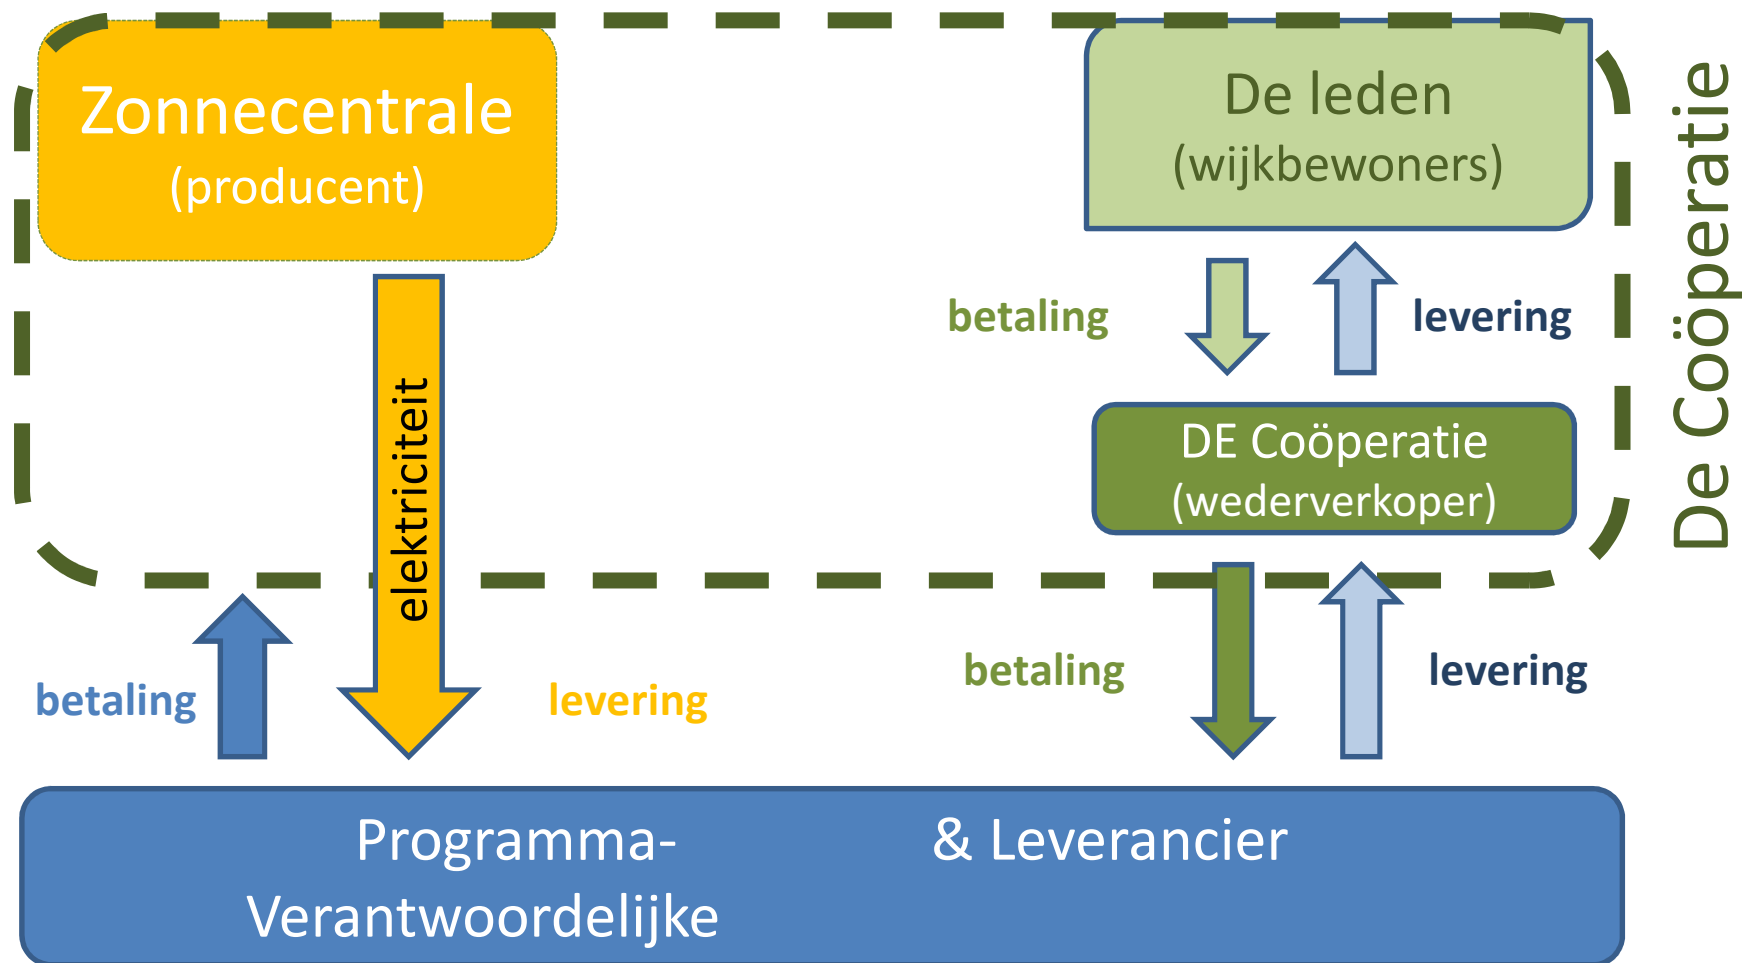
Zonnecentrale
(producent)

De leden
(wijkbewoners)

De Coöperatie

betaling

levering

DE Coöperatie
(wederverkoper)

elektriciteit

betaling

levering

betaling

levering

Programma-
Verantwoordelijke

& Leverancier